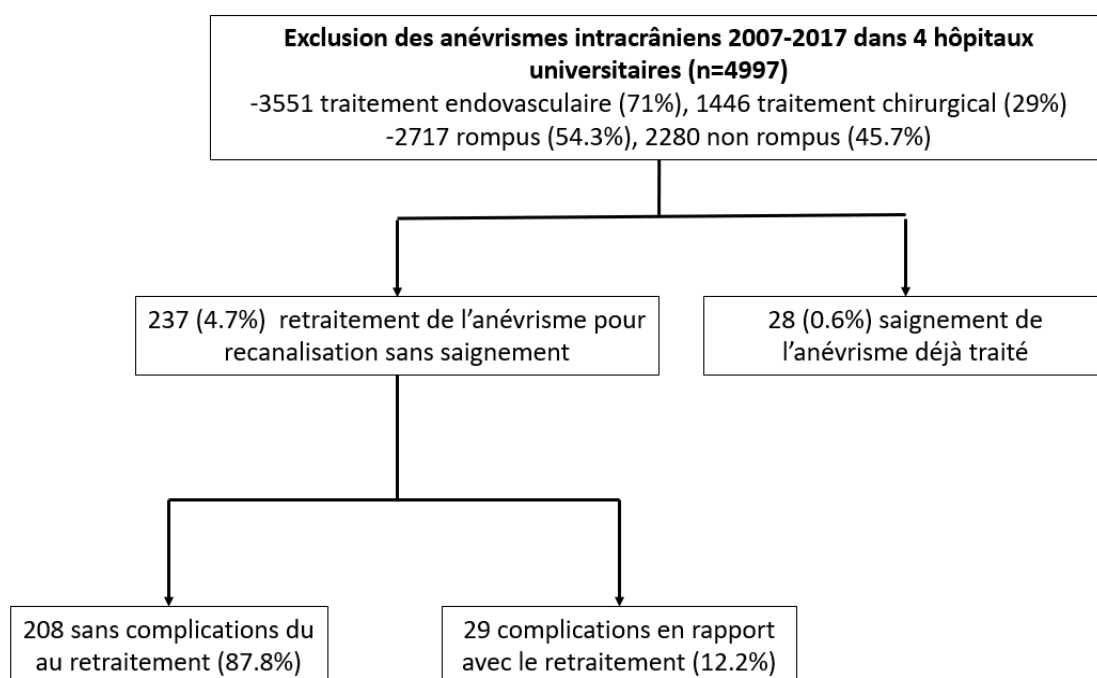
**Exclusion des anévrismes intracrâniens 2007-2017 dans 4 hôpitaux universitaires (n=4997)**
-3551 traitement endovasculaire (71%), 1446 traitement chirurgical (29%)
-2717 rompus (54.3%), 2280 non rompus (45.7%)

237 (4.7%) retraitement de l'anévrisme pour recanalisation sans saignement

28 (0.6%) saignement de l'anévrisme déjà traité

208 sans complications du au retraitement (87.8%)

29 complications en rapport avec le retraitement (12.2%)